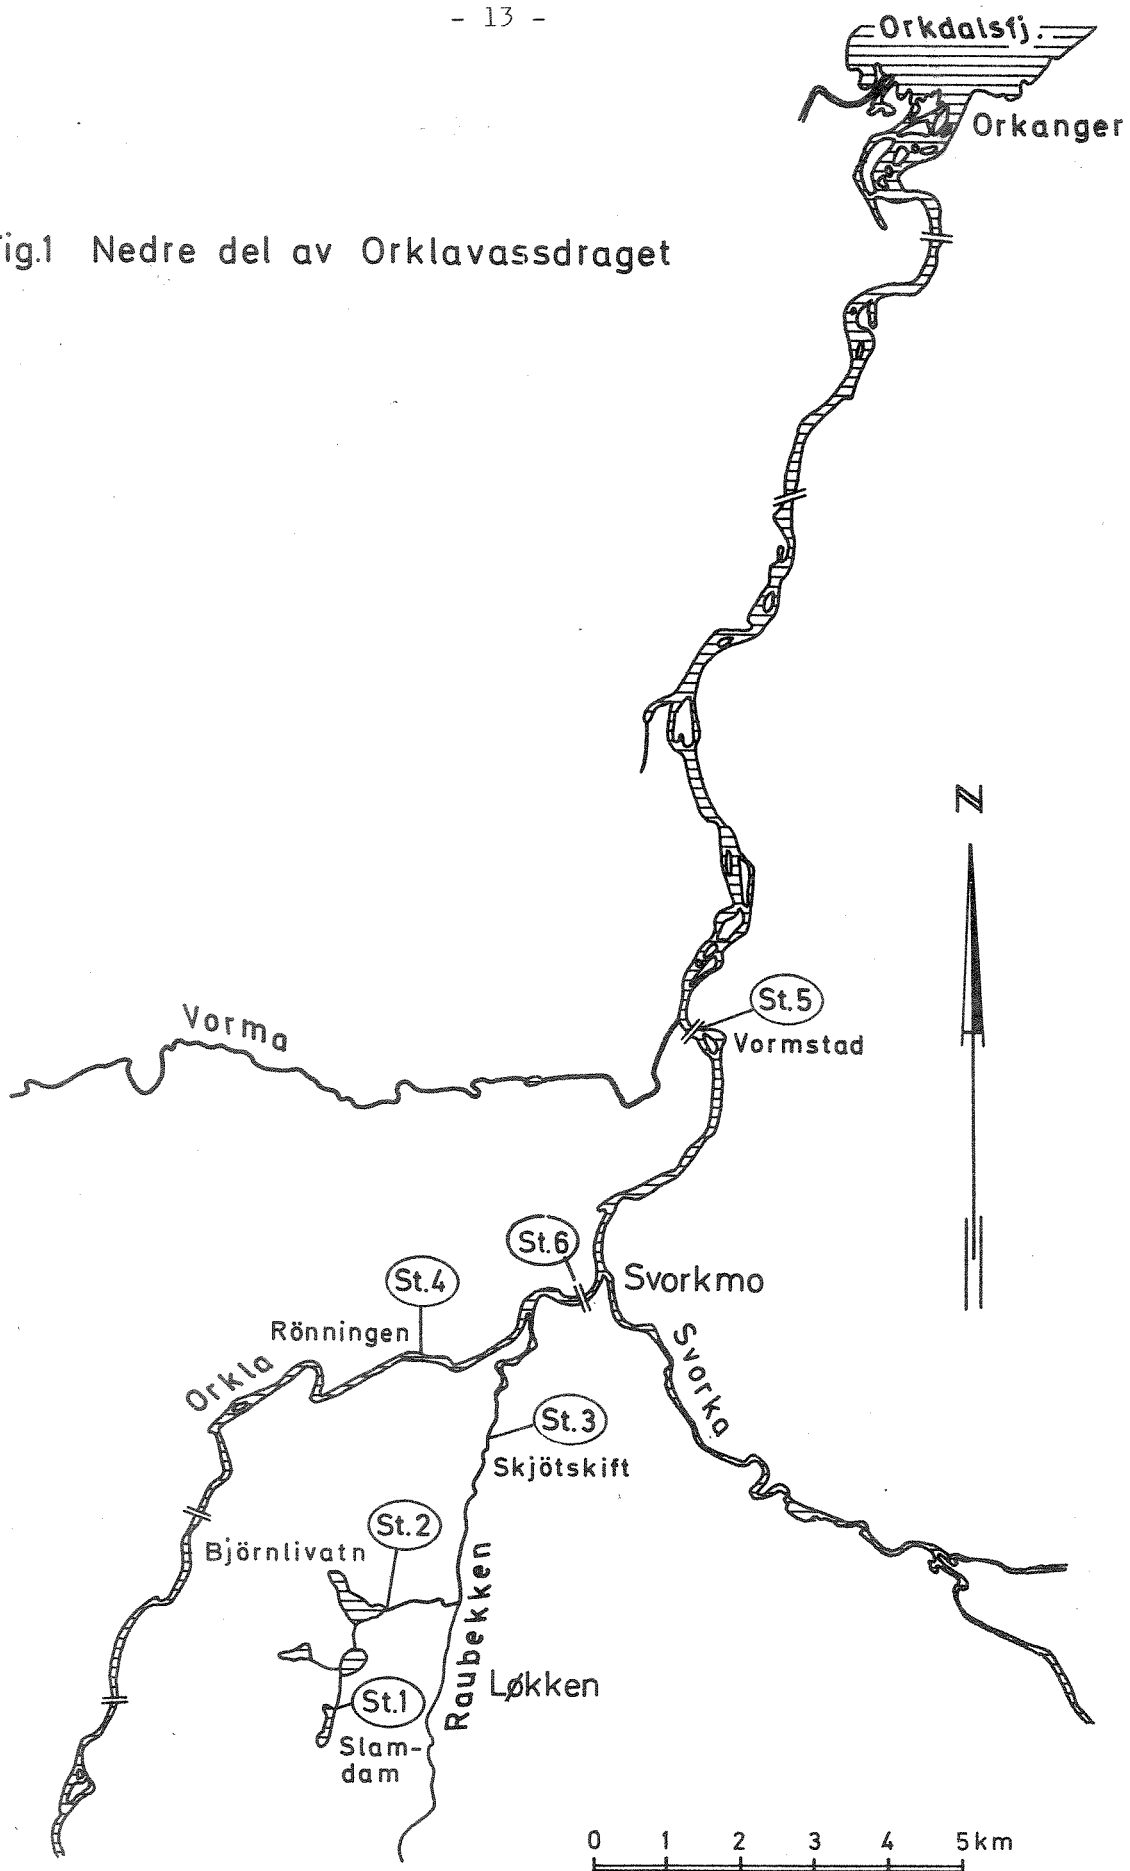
- 13 -

Orkdalsfj.

Orkanger

ig.1 Nedre del av Orklavassdraget

N

Vorma

St.5

Vormstad

St.6

Svorkmo

St.4

Rönningen

Orkla

Svorka

St.3

Skjötskift

St.2

Björnlivatn

Raubekken

Løkken

St.1

Slam-dam

0 1 2 3 4 5km